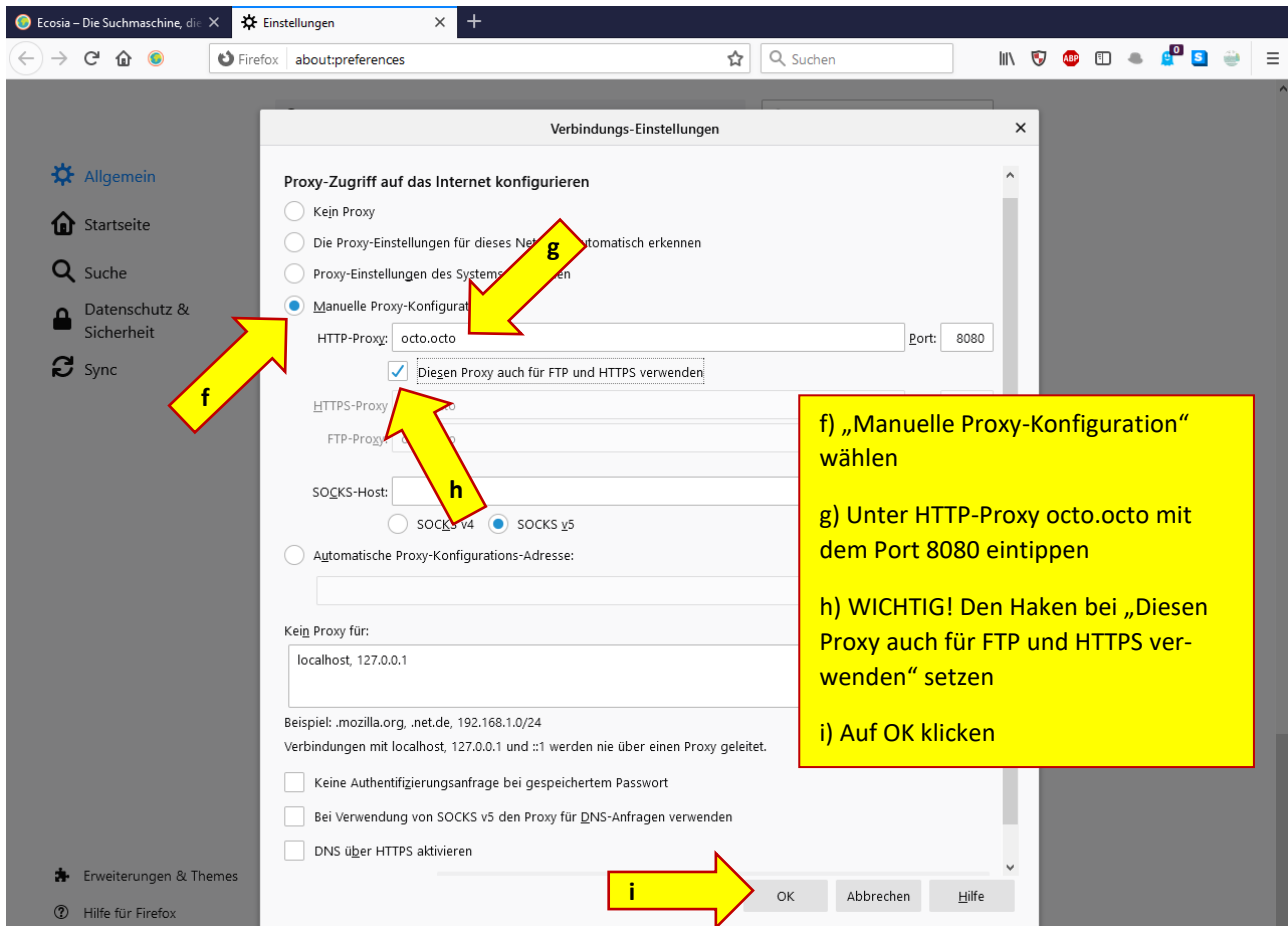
Ecosia – Die Suchmaschine, die
Einstellungen
Firefox about:preferences
Suchen

Allgemein
Startseite
Suche
Datenschutz & Sicherheit
Sync

Erweiterungen & Themes
Hilfe für Firefox

Verbindungs-Einstellungen

Proxy-Zugriff auf das Internet konfigurieren
Kein Proxy
Die Proxy-Einstellungen für dieses Net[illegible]utomatisch erkennen
Proxy-Einstellungen des Systems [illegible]en
Manuelle Proxy-Konfigurat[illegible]
HTTP-Proxy: octo.octo Port: 8080
Diesen Proxy auch für FTP und HTTPS verwenden
HTTPS-Proxy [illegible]o
FTP-Proxy: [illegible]o
SOCKS-Host:
SOCKS v4 SOCKS v5
Automatische Proxy-Konfigurations-Adresse:

Kein Proxy für:
localhost, 127.0.0.1
Beispiel: .mozilla.org, .net.de, 192.168.1.0/24
Verbindungen mit localhost, 127.0.0.1 und ::1 werden nie über einen Proxy geleitet.
Keine Authentifizierungsanfrage bei gespeichertem Passwort
Bei Verwendung von SOCKS v5 den Proxy für DNS-Anfragen verwenden
DNS über HTTPS aktivieren

OK Abbrechen Hilfe

f
g
h
i

f) „Manuelle Proxy-Konfiguration“ wählen

g) Unter HTTP-Proxy octo.octo mit dem Port 8080 eintippen

h) WICHTIG! Den Haken bei „Diesen Proxy auch für FTP und HTTPS verwenden“ setzen

i) Auf OK klicken